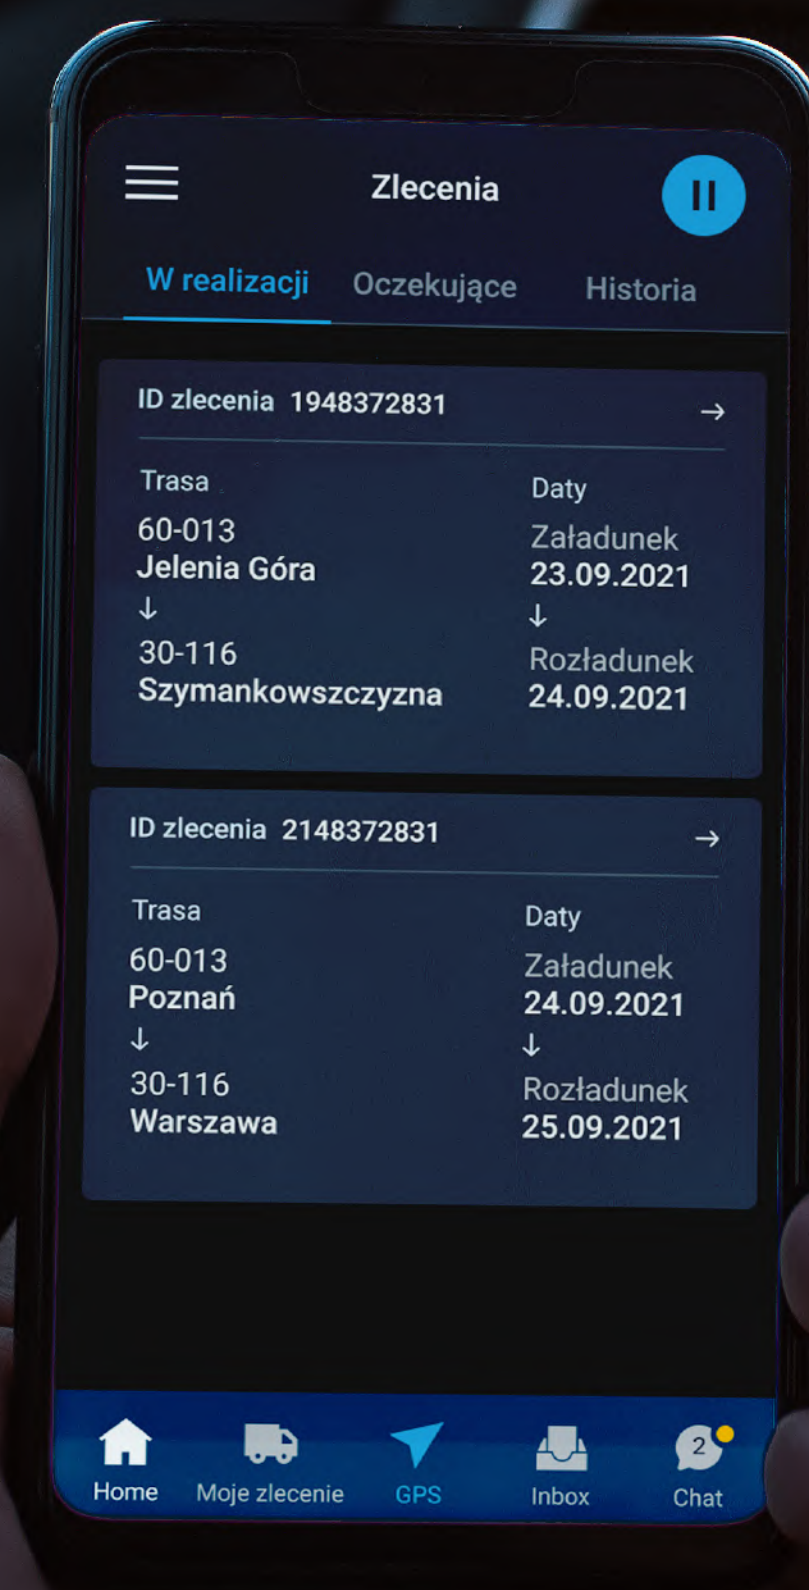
Zlecenia

W realizacji Oczekujące Historia

ID zlecenia 1948372831 →

Trasa
60-013
Jelenia Góra
↓
30-116
Szymankowszczyzna

Daty
Załadunek
23.09.2021
↓
Rozładunek
24.09.2021

ID zlecenia 2148372831 →

Trasa
60-013
Poznań
↓
30-116
Warszawa

Daty
Załadunek
24.09.2021
↓
Rozładunek
25.09.2021

Home Moje zlecenie GPS Inbox 2 Chat